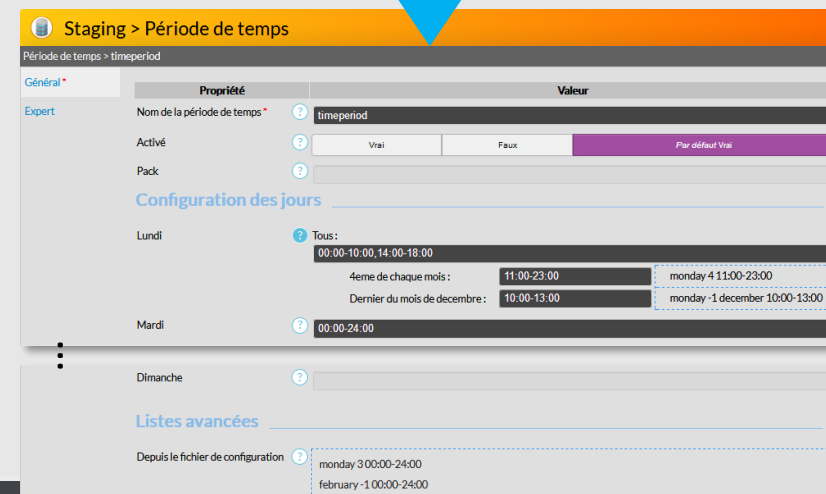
Staging > Période de temps

Période de temps > timeperiod

Général *

Expert

| Propriété | Valeur |
|---|---|
| Nom de la période de temps * | timeperiod |
| Activé | Vrai / Faux / Par défaut Vrai |
| Pack | |

Configuration des jours

Lundi

Tous :

00:00-10:00,14:00-18:00

4eme de chaque mois : 11:00-23:00 monday 4 11:00-23:00

Dernier du mois de decembre : 10:00-13:00 monday -1 december 10:00-13:00

Mardi 00:00-24:00

Dimanche

Listes avancées

Depuis le fichier de configuration

monday 3 00:00-24:00

february -1 00:00-24:00